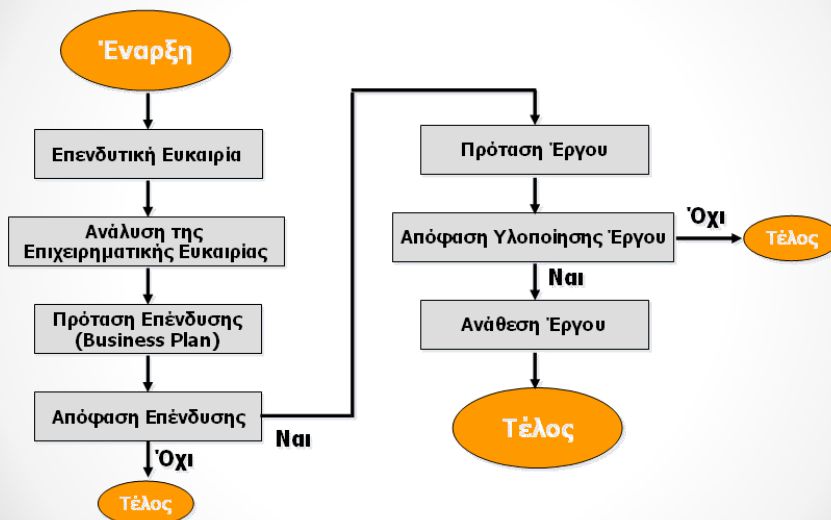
Έναρξη

Επενδυτική Ευκαιρία

Ανάλυση της Επιχειρηματικής Ευκαιρίας

Πρόταση Επένδυσης (Business Plan)

Απόφαση Επένδυσης

Όχι

Τέλος

Ναι

Πρόταση Έργου

Απόφαση Υλοποίησης Έργου

Όχι

Τέλος

Ναι

Ανάθεση Έργου

Τέλος